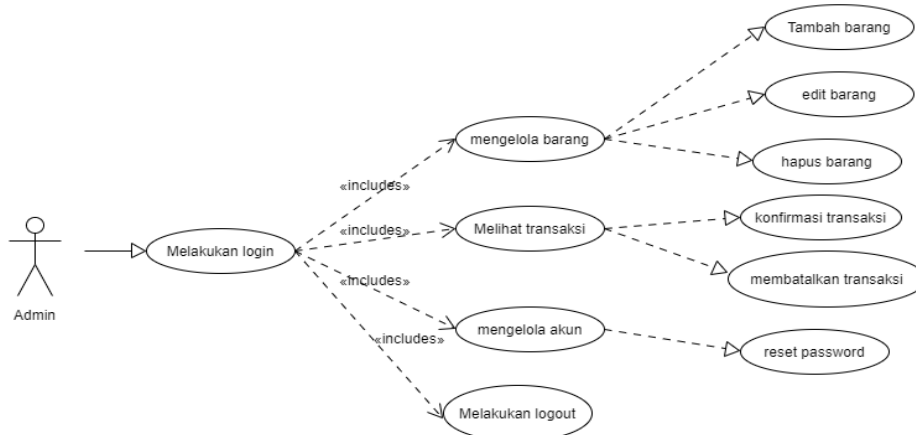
Admin

Melakukan login

«includes»

«includes»

«includes»

«includes»

mengelola barang

Melihat transaksi

mengelola akun

Melakukan logout

Tambah barang

edit barang

hapus barang

konfirmasi transaksi

membatalkan transaksi

reset password